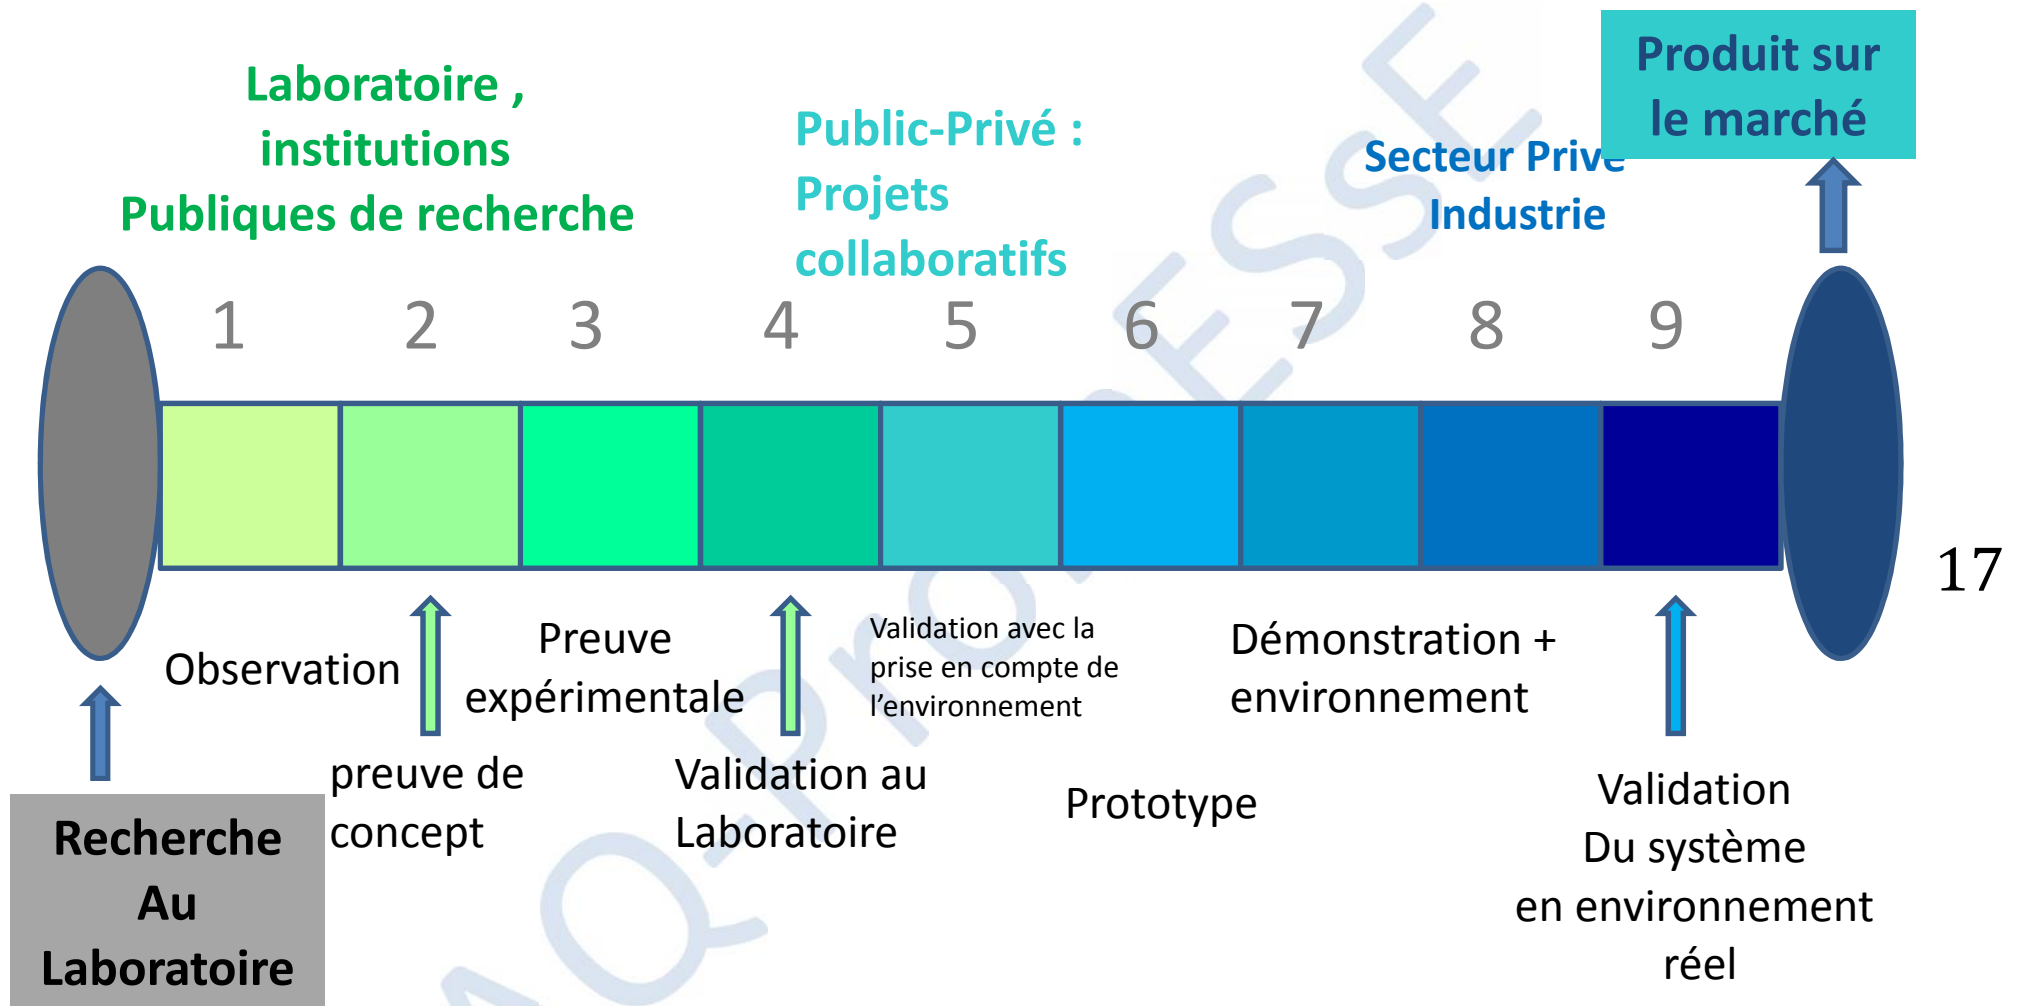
Laboratoire , institutions Publiques de recherche

Public-Privé : Projets collaboratifs

Secteur Privé Industrie

Produit sur le marché

1 2 3 4 5 6 7 8 9

17

Observation

preuve de concept

Preuve expérimentale

Validation au Laboratoire

Validation avec la prise en compte de l'environnement

Prototype

Démonstration + environnement

Validation Du système en environnement réel

Recherche Au Laboratoire

AQ-PROFESSE